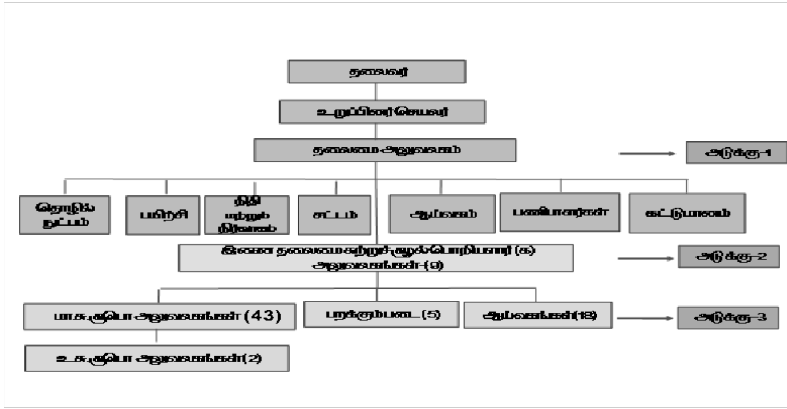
தலைவர்

உறுப்பினர் செயலர்

தலைமை அலுவலகம்

அடுக்கு-1

தொழில் நுட்பம்

பரிசோதனை

நிதி மற்றும் நிர்வாகம்

சட்டம்

ஆய்வகம்

பணியாளர்கள்

கட்டுப்பாட்டகம்

இணை தலைமைச் சுற்றுச்சூழல் பொறியாளர் (கண்காணிப்பு) அலுவலகங்கள் (9)

அடுக்கு-2

மாவட்ட அலுவலகங்கள் (43)

பறக்கும்படை (5)

ஆய்வகங்கள்(18)

அடுக்கு-3

உதவி அலுவலகங்கள் (2)